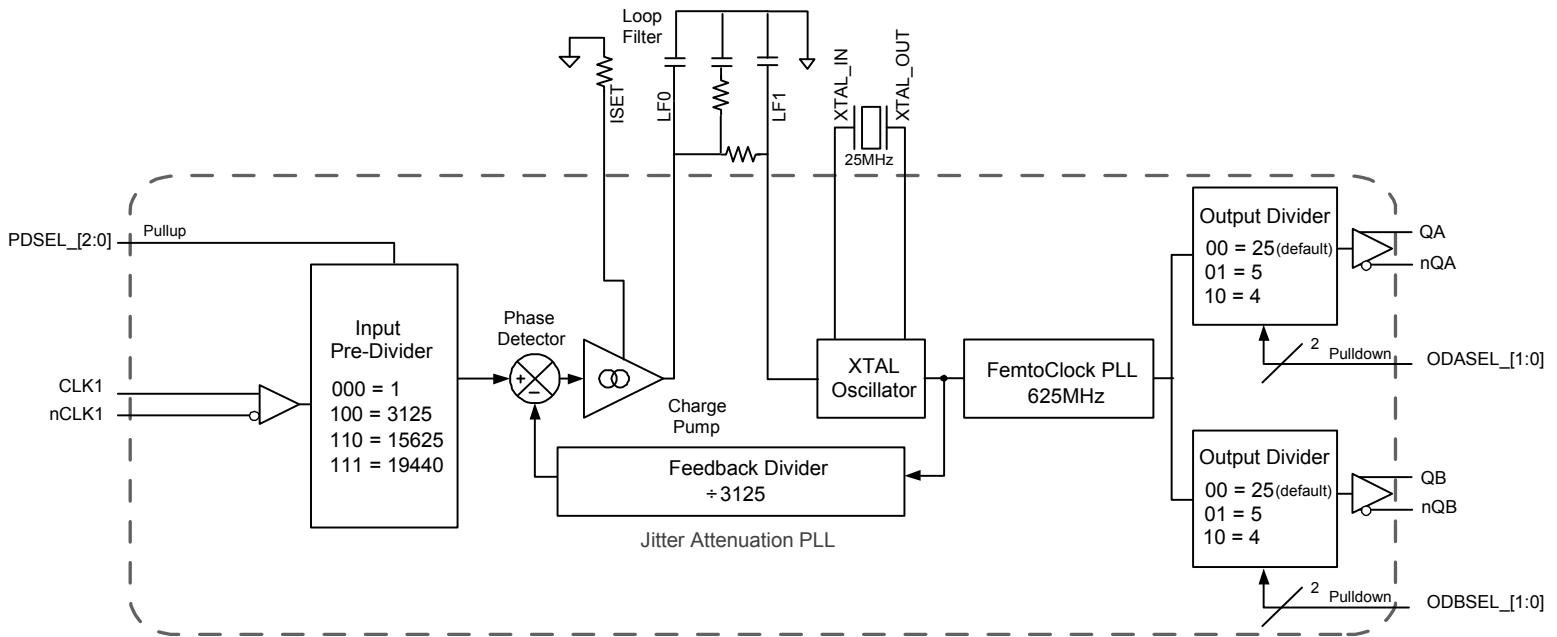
Loop Filter

ISET

LF0

LF1

XTAL_IN

XTAL_OUT

25MHz

PDSEL_[2:0]

Pullup

Input Pre-Divider
000 = 1
100 = 3125
110 = 15625
111 = 19440

CLK1

nCLK1

Phase Detector

+

−

Charge Pump

XTAL Oscillator

FemtoClock PLL 625MHz

Feedback Divider
÷3125

Jitter Attenuation PLL

Output Divider
00 = 25(default)
01 = 5
10 = 4

QA

nQA

2

Pulldown

ODASEL_[1:0]

Output Divider
00 = 25(default)
01 = 5
10 = 4

QB

nQB

2

Pulldown

ODBSEL_[1:0]